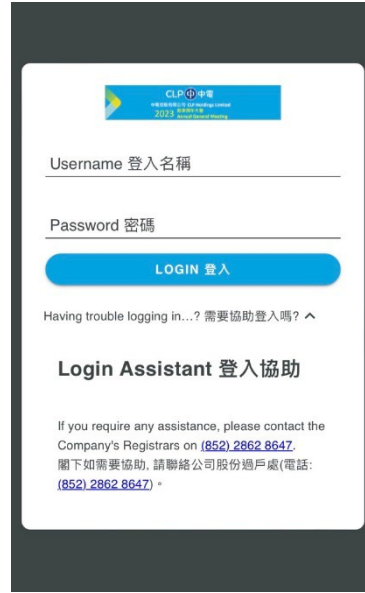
CLP 中電
中電控股有限公司 CLP Holdings Limited
2023 股東周年大會 Annual General Meeting

Username 登入名稱

Password 密碼

LOGIN 登入

Having trouble logging in…? 需要協助登入嗎?

Login Assistant 登入協助

If you require any assistance, please contact the Company's Registrars on (852) 2862 8647.
閣下如需要協助, 請聯絡公司股份過戶處(電話: (852) 2862 8647)。